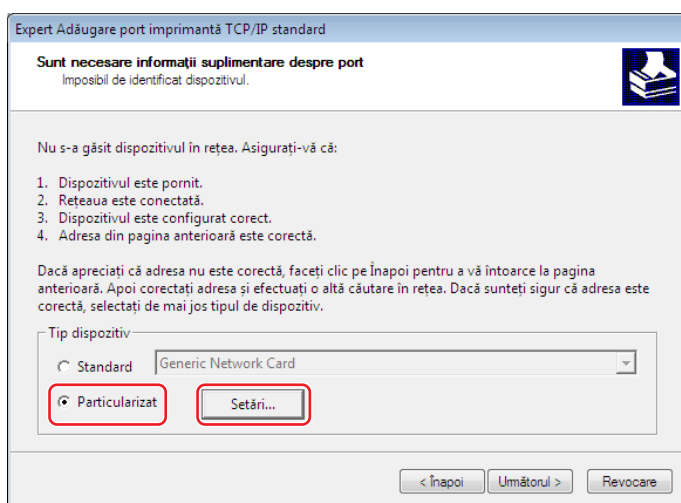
Expert Adăugare port imprimantă TCP/IP standard

Sunt necesare informații suplimentare despre port
Imposibil de identificat dispozitivul.

Nu s-a găsit dispozitivul în rețea. Asigurați-vă că:

1. Dispozitivul este pornit.
2. Rețeaua este conectată.
3. Dispozitivul este configurat corect.
4. Adresa din pagina anterioară este corectă.

Dacă apreciați că adresa nu este corectă, faceți clic pe Înapoi pentru a vă întoarce la pagina anterioară. Apoi corectați adresa și efectuați o altă căutare în rețea. Dacă sunteți sigur că adresa este corectă, selectați de mai jos tipul de dispozitiv.

Tip dispozitiv

Standard
Generic Network Card

Particularizat
Setări...

< Înapoi
Următorul >
Revocare